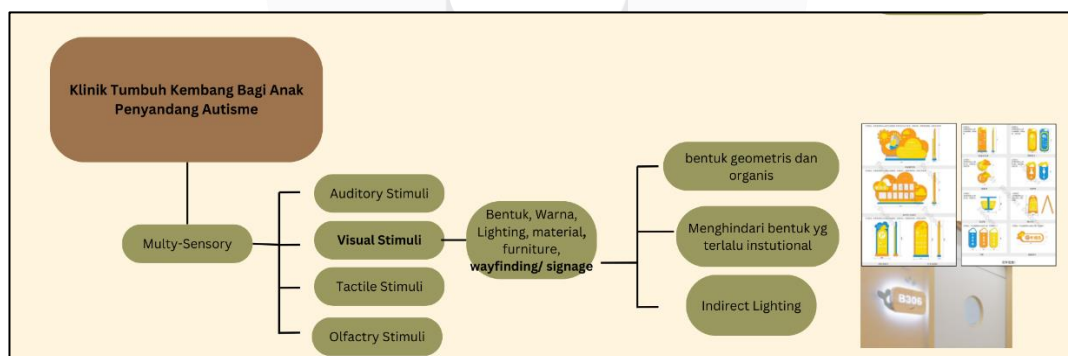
Klinik Tumbuh Kembang Bagi Anak Penyandang Autisme

Multy-Sensory

Auditory Stimuli

Visual Stimuli

Tactile Stimuli

Olfactry Stimuli

Bentuk, Warna, Lighting, material, furniture, wayfinding/ signage

bentuk geometris dan organis

Menghindari bentuk yg terlalu instutional

Indirect Lighting

B306